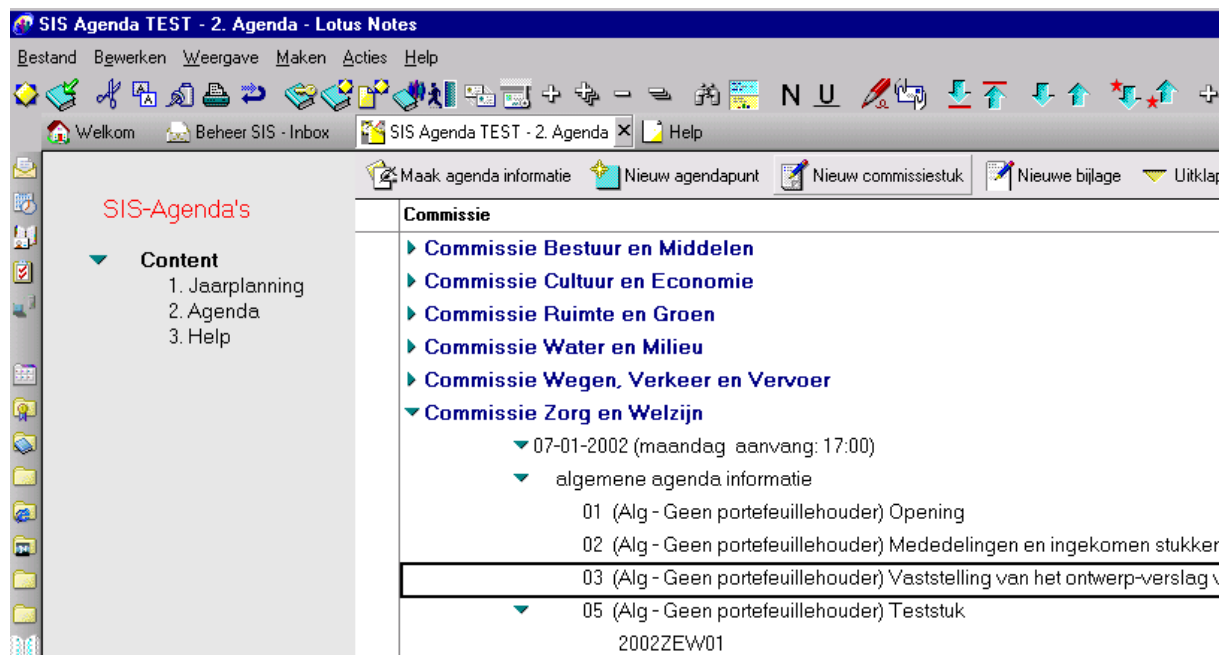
SIS Agenda TEST - 2. Agenda - Lotus Notes

Bestand Bewerken Weergave Maken Acties Help

N U

Welkom Beheer SIS - Inbox SIS Agenda TEST - 2. Agenda Help

SIS-Agenda's

Content
1. Jaarplanning
2. Agenda
3. Help

Maak agenda informatie Nieuw agendapunt Nieuw commissiestuk Nieuwe bijlage Uitkla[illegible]

Commissie

Commissie Bestuur en Middelen
Commissie Cultuur en Economie
Commissie Ruimte en Groen
Commissie Water en Milieu
Commissie Wegen, Verkeer en Vervoer
Commissie Zorg en Welzijn
07-01-2002 (maandag aanvang: 17:00)
algemene agenda informatie
01 (Alg - Geen portefeuillehouder) Opening
02 (Alg - Geen portefeuillehouder) Mededelingen en ingekomen stukke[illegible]
03 (Alg - Geen portefeuillehouder) Vaststelling van het ontwerp-verslag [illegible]
05 (Alg - Geen portefeuillehouder) Teststuk
2002ZEW01